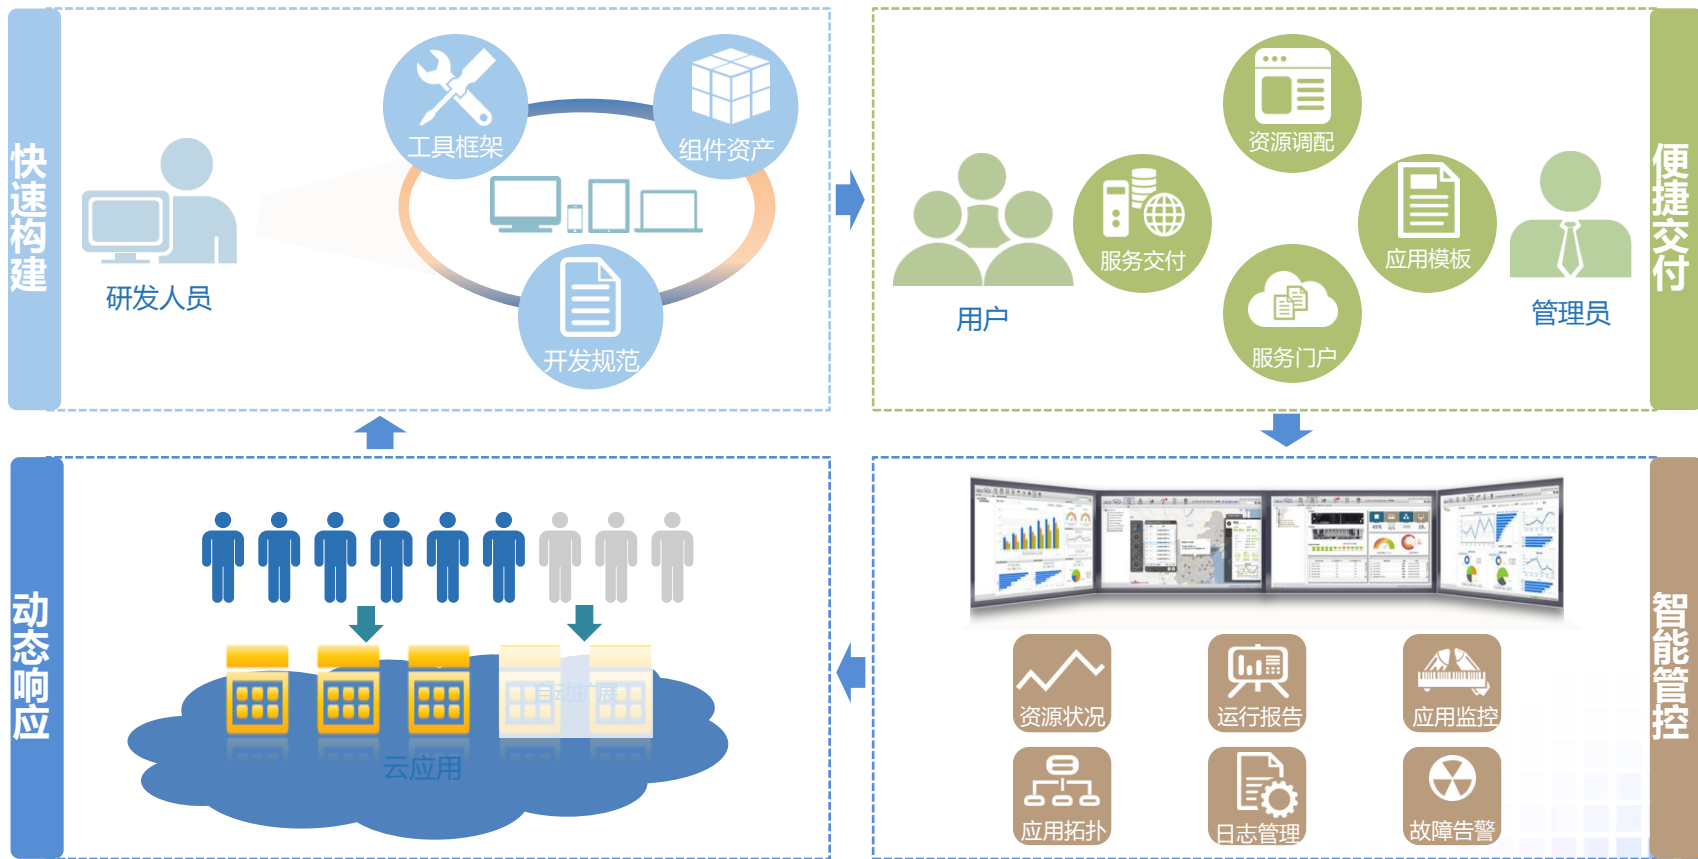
快速构建

研发人员

工具框架

组件资产

开发规范

用户

服务交付

资源调配

服务门户

应用模板

管理员

便捷交付

动态响应

自动扩展

云应用

资源状况

运行报告

应用监控

应用拓扑

日志管理

故障告警

智能管控